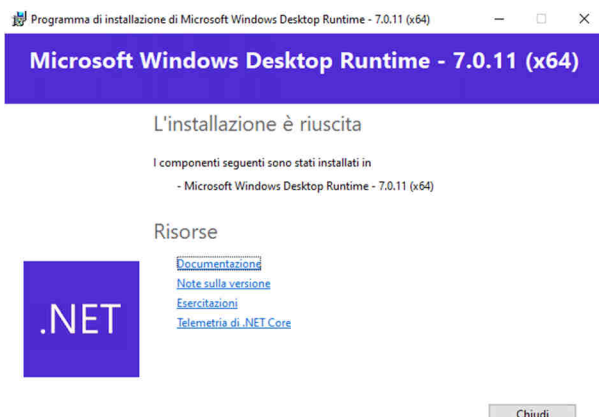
Programma di installazione di Microsoft Windows Desktop Runtime - 7.0.11 (x64)

Microsoft Windows Desktop Runtime - 7.0.11 (x64)

L'installazione è riuscita

I componenti seguenti sono stati installati in

- Microsoft Windows Desktop Runtime - 7.0.11 (x64)

Risorse

.NET

Documentazione

Note sulla versione

Esercitazioni

Telemetria di .NET Core

Chiudi